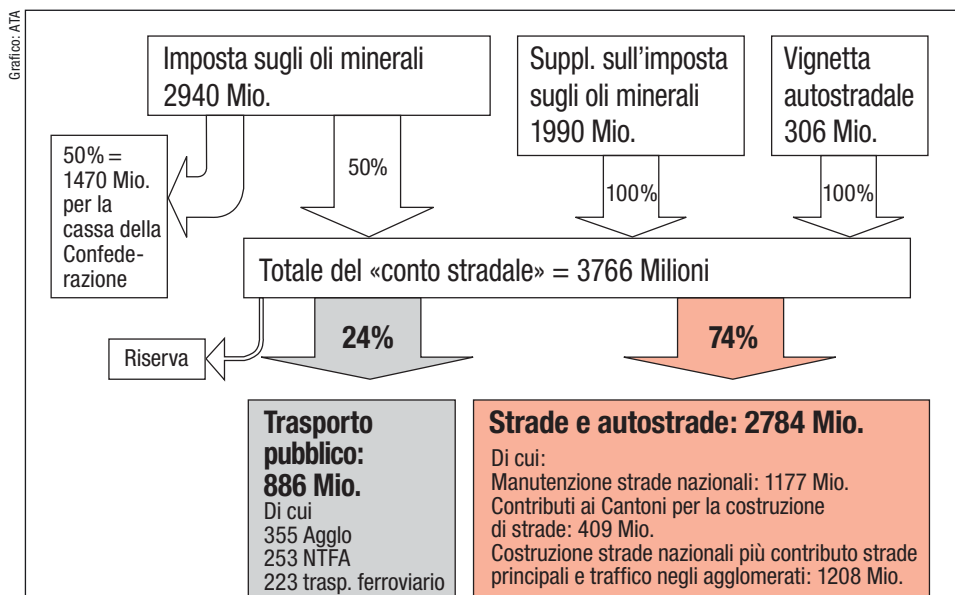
Grafico: ATA

Imposta sugli oli minerali 2940 Mio.

Suppl. sull'imposta sugli oli minerali 1990 Mio.

Vignetta autostradale 306 Mio.

50% = 1470 Mio. per la cassa della Confederazione

50%

100%

100%

Totale del «conto stradale» = 3766 Milioni

Riserva

24%

74%

Trasporto pubblico: 886 Mio.
Di cui
355 Agglo
253 NTFA
223 trasp. ferroviario

Strade e autostrade: 2784 Mio.
Di cui:
Manutenzione strade nazionali: 1177 Mio.
Contributi ai Cantoni per la costruzione di strade: 409 Mio.
Costruzione strade nazionali più contributo strade principali e traffico negli agglomerati: 1208 Mio.